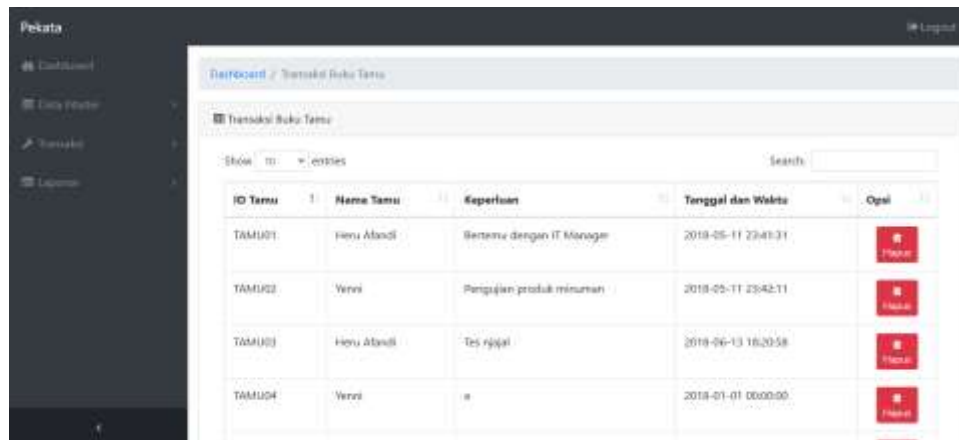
Pekata

Logout

Dashboard

Data Master

Transaksi

Laporan

Dashboard / Transaksi Buku Tamu

Transaksi Buku Tamu

Show 10 entries

Search:

| ID Tamu | Nama Tamu | Keperluan | Tanggal dan Waktu | Opsi |
|---|---|---|---|---|
| TAMU01 | Heru Afandi | Bertemu dengan IT Manager | 2018-05-11 23:41:31 | Hapus |
| TAMU02 | Yenni | Pengujian produk minuman | 2018-05-11 23:42:11 | Hapus |
| TAMU03 | Heru Afandi | Tes ngajal | 2018-06-13 16:20:58 | Hapus |
| TAMU04 | Yenni | a | 2018-01-01 00:00:00 | Hapus |

‹